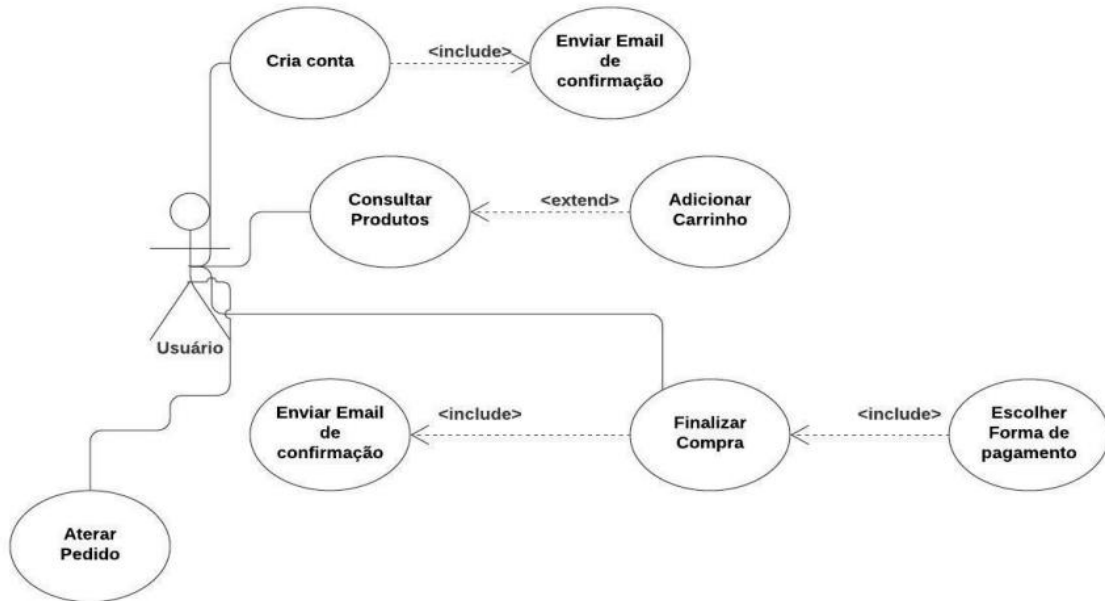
Cria conta

<include>

Enviar Email de confirmação

Consultar Produtos

<extend>

Adicionar Carrinho

Usuário

Enviar Email de confirmação

<include>

Finalizar Compra

<include>

Escolher Forma de pagamento

Aterar Pedido